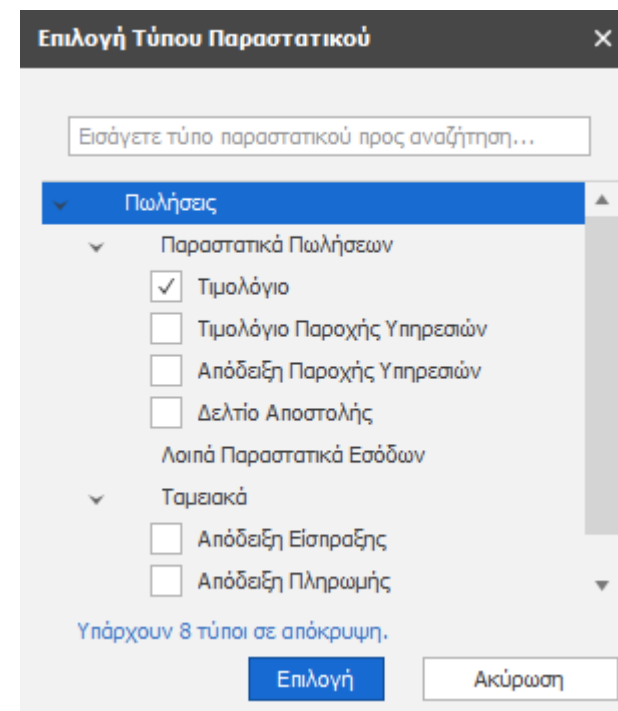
Επιλογή Τύπου Παραστατικού ×

Εισάγετε τύπο παραστατικού προς αναζήτηση...

Πωλήσεις
Παραστατικά Πωλήσεων
✓ Τιμολόγιο
Τιμολόγιο Παροχής Υπηρεσιών
Απόδειξη Παροχής Υπηρεσιών
Δελτίο Αποστολής
Λοιπά Παραστατικά Εσόδων
Ταμειακά
Απόδειξη Είσπραξης
Απόδειξη Πληρωμής

Υπάρχουν 8 τύποι σε απόκρυψη.

Επιλογή
Ακύρωση